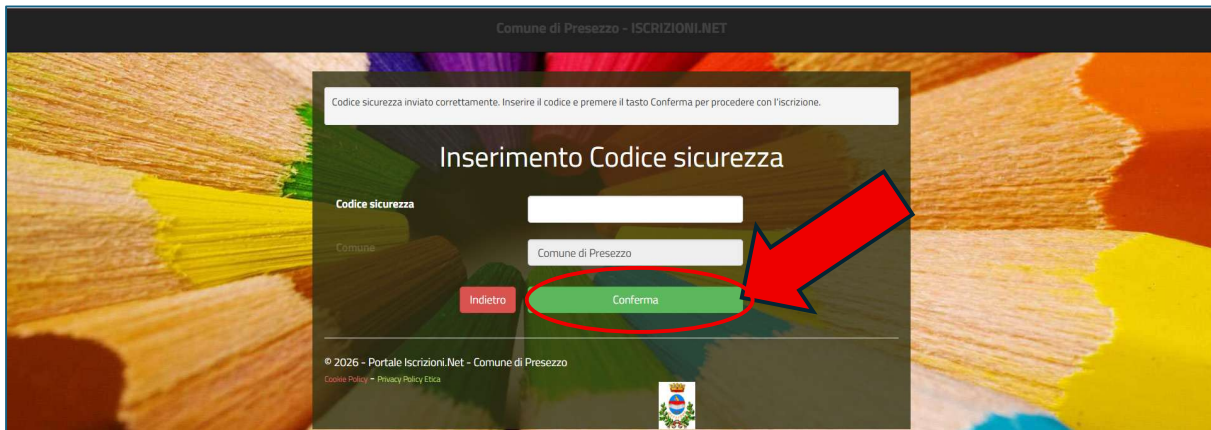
Comune di Presezzo - ISCRIZIONI.NET

Codice sicurezza inviato correttamente. Inserire il codice e premere il tasto Conferma per procedere con l'iscrizione.

Inserimento Codice sicurezza

Codice sicurezza

Comune

Comune di Presezzo

Indietro

Conferma

© 2026 - Portale Iscrizioni.Net - Comune di Presezzo

Cookie Policy - Privacy Policy Etica